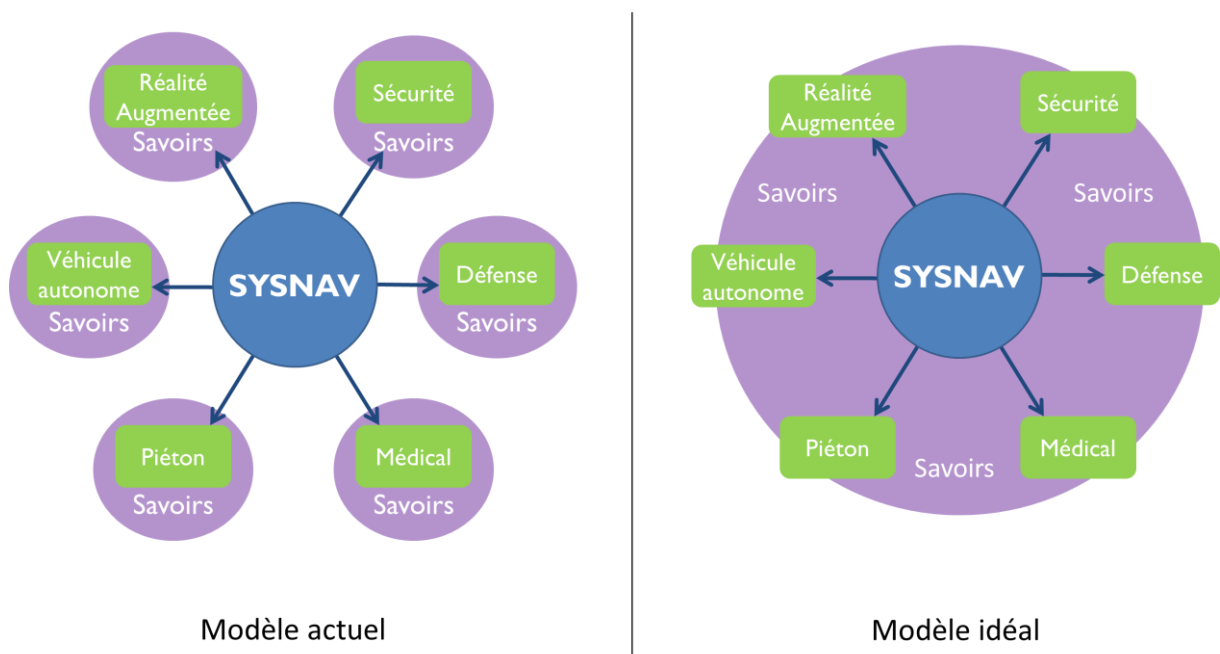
Réalité Augmentée
Savoirs

Sécurité
Savoirs

Véhicule autonome
Savoirs

SYSNAV

Défense
Savoirs

Piéton
Savoirs

Médical
Savoirs

Modèle actuel

Réalité Augmentée

Sécurité

Savoirs

Savoirs

Véhicule autonome

SYSNAV

Défense

Piéton

Savoirs

Médical

Modèle idéal